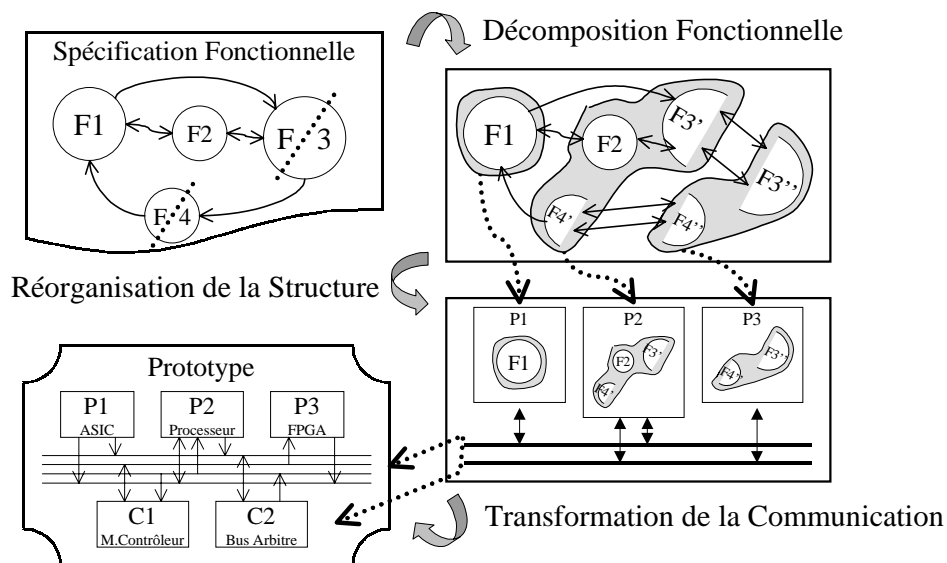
Spécification Fonctionnelle

F1

F2

F 3

F 4

Décomposition Fonctionnelle

F1

F2

F3'

F3''

F4'

F4''

Réorganisation de la Structure

P1

F1

P2

F2

F3'

F4'

P3

F3''

F4''

Prototype

P1
ASIC

P2
Processeur

P3
FPGA

C1
M.Contrôleur

C2
Bus Arbitre

Transformation de la Communication